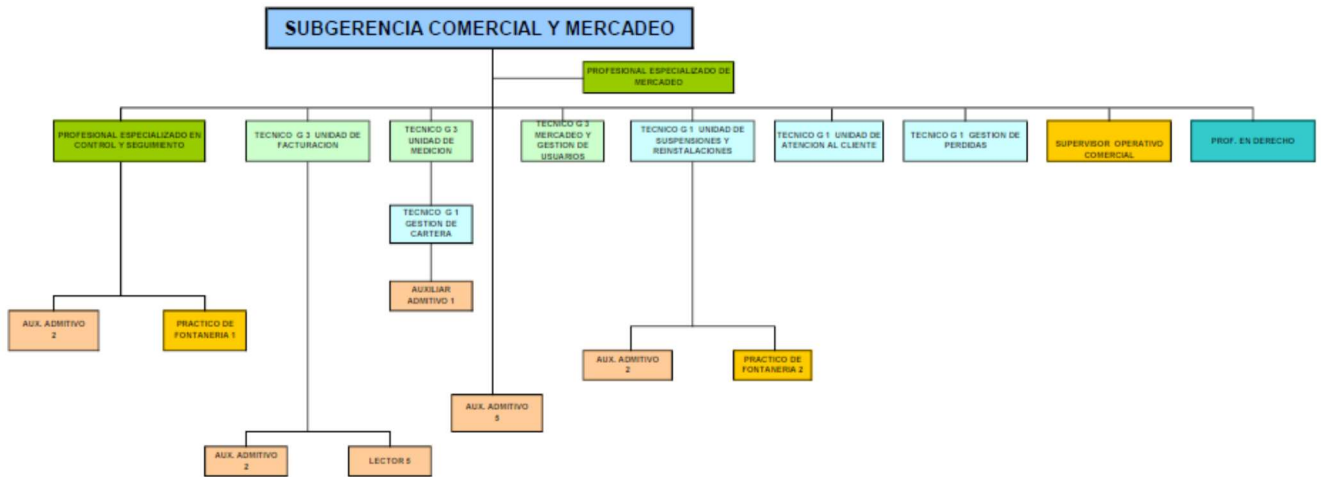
SUBGERENCIA COMERCIAL Y MERCADEO

PROFESIONAL ESPECIALIZADO DE MERCADEO

PROFESIONAL ESPECIALIZADO EN CONTROL Y SEGUIMIENTO

TECNICO G 3 UNIDAD DE FACTURACION

TECNICO G 3 UNIDAD DE MEDICION

TECNICO G 3 MERCADEO Y GESTION DE USUARIOS

TECNICO G 1 UNIDAD DE SUSPENSIONES Y REINSTALACIONES

TECNICO G 1 UNIDAD DE ATENCION AL CLIENTE

TECNICO G 1 GESTION DE PERDIDAS

SUPERVISOR OPERATIVO COMERCIAL

PROF. EN DERECHO

TECNICO G 1 GESTION DE CARTERA

AUXILIAR ADMITIVO 1

AUX. ADMITIVO 2

PRACTICO DE FONTANERIA 1

AUX. ADMITIVO 2

PRACTICO DE FONTANERIA 2

AUX. ADMITIVO 5

AUX. ADMITIVO 2

LECTOR 5